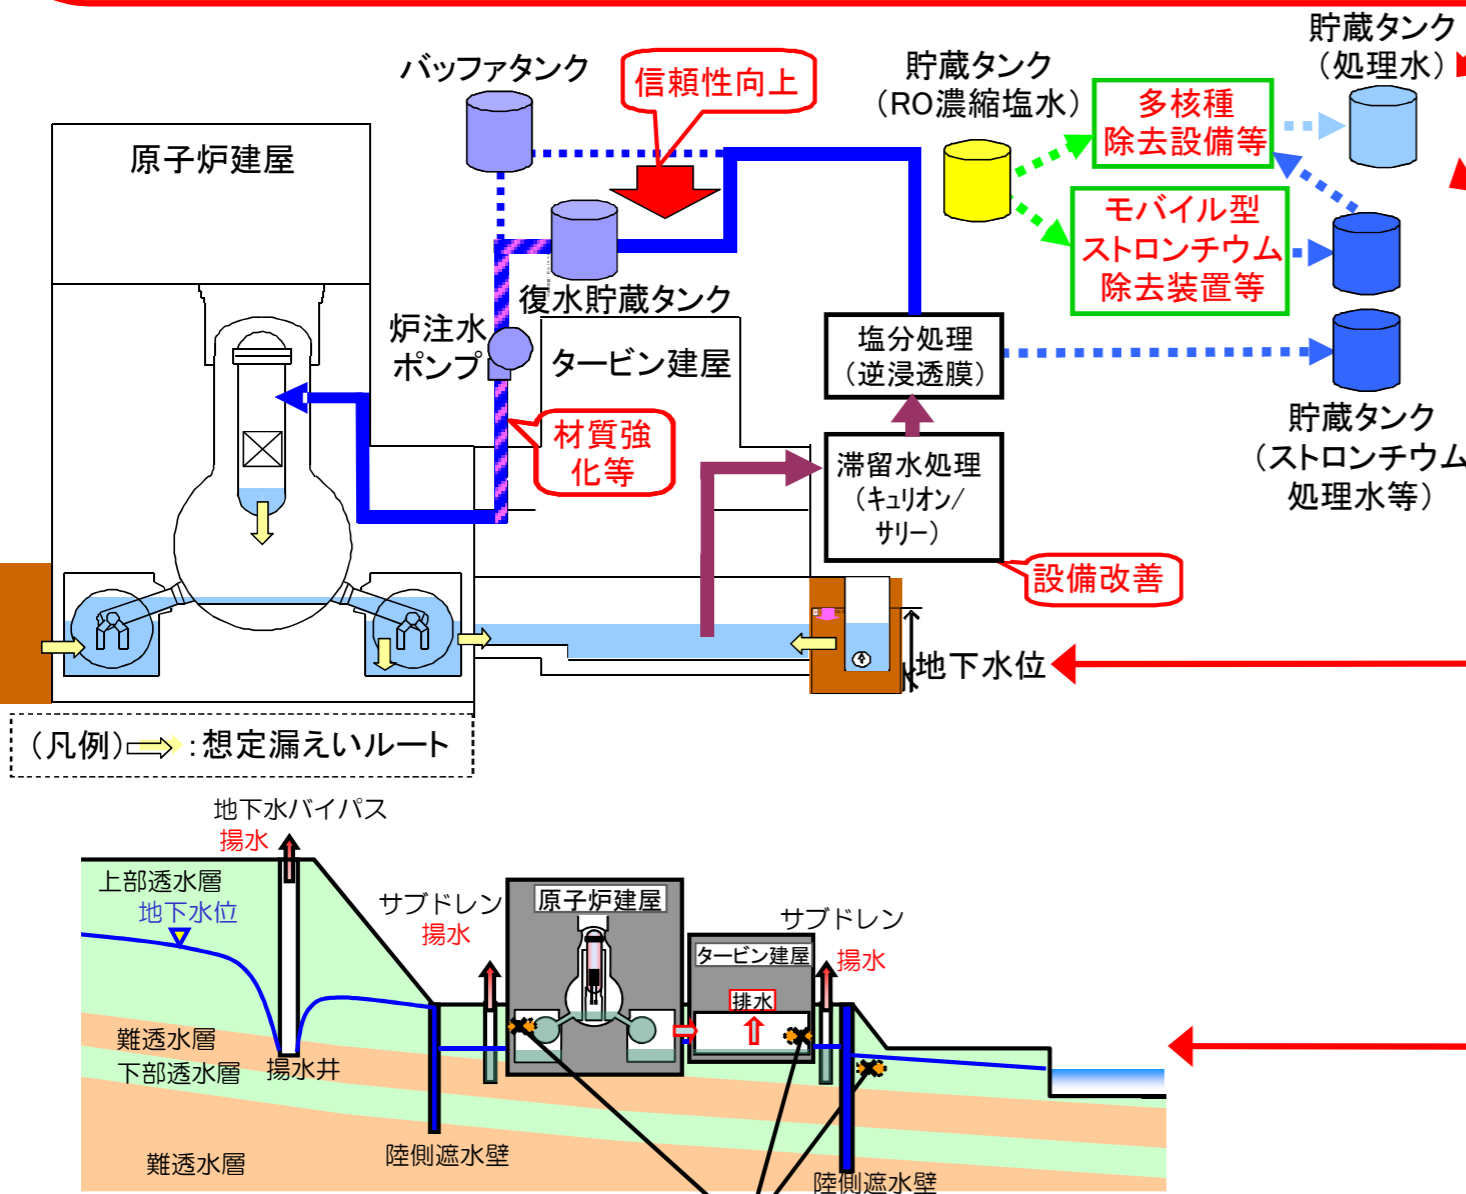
貯蔵タンク
（処理水）

バッファタンク

信頼性向上

貯蔵タンク
（RO濃縮塩水）

多核種
除去設備等

モバイル型
ストロンチウム
除去装置等

原子炉建屋

復水貯蔵タンク

炉注水
ポンプ

タービン建屋

塩分処理
（逆浸透膜）

貯蔵タンク
（ストロンチウム
処理水等）

材質強
化等

滞留水処理
（キュリオン/
サリー）

設備改善

地下水位

（凡例）$\Rightarrow$：想定漏えいルート

地下水バイパス
揚水

上部透水層
地下水位

サブドレン
揚水

原子炉建屋

サブドレン

タービン建屋

揚水

排水

難透水層
下部透水層

揚水井

難透水層

陸側遮水壁

陸側遮水壁